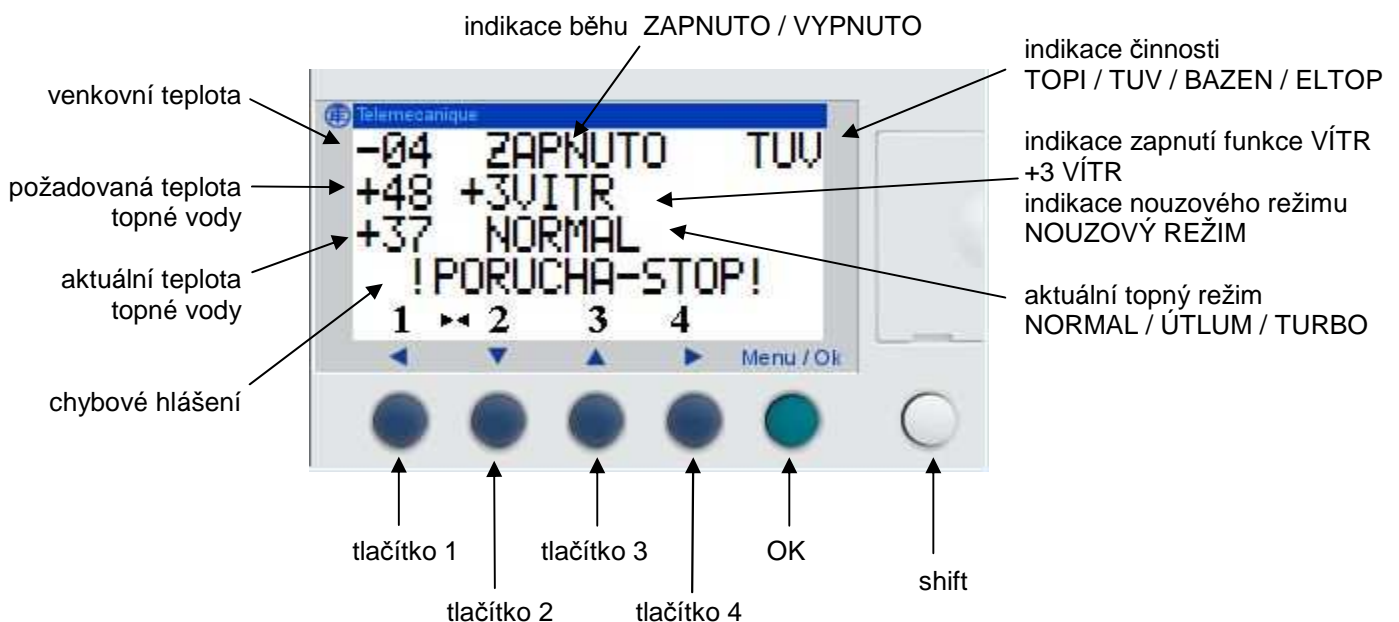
indikace běhu ZAPNUTO / VYPNUTO

indikace činnosti
TOPI / TUV / BAZEN / ELTOP

venkovní teplota

Telemecanique

-04 ZAPNUTO TUV
+48 +3VITR
+37 NORMAL
!PORUCHA-STOP!
1 ▸◂ 2 3 4
◄ ▼ ▲ ► Menu / Ok

indikace zapnutí funkce VÍTR
+3 VÍTR
indikace nouzového režimu
NOUZOVÝ REŽIM

požadovaná teplota
topné vody

aktuální teplota
topné vody

aktuální topný režim
NORMAL / ÚTLUM / TURBO

chybové hlášení

tlačítko 1

tlačítko 2

tlačítko 3

tlačítko 4

OK

shift